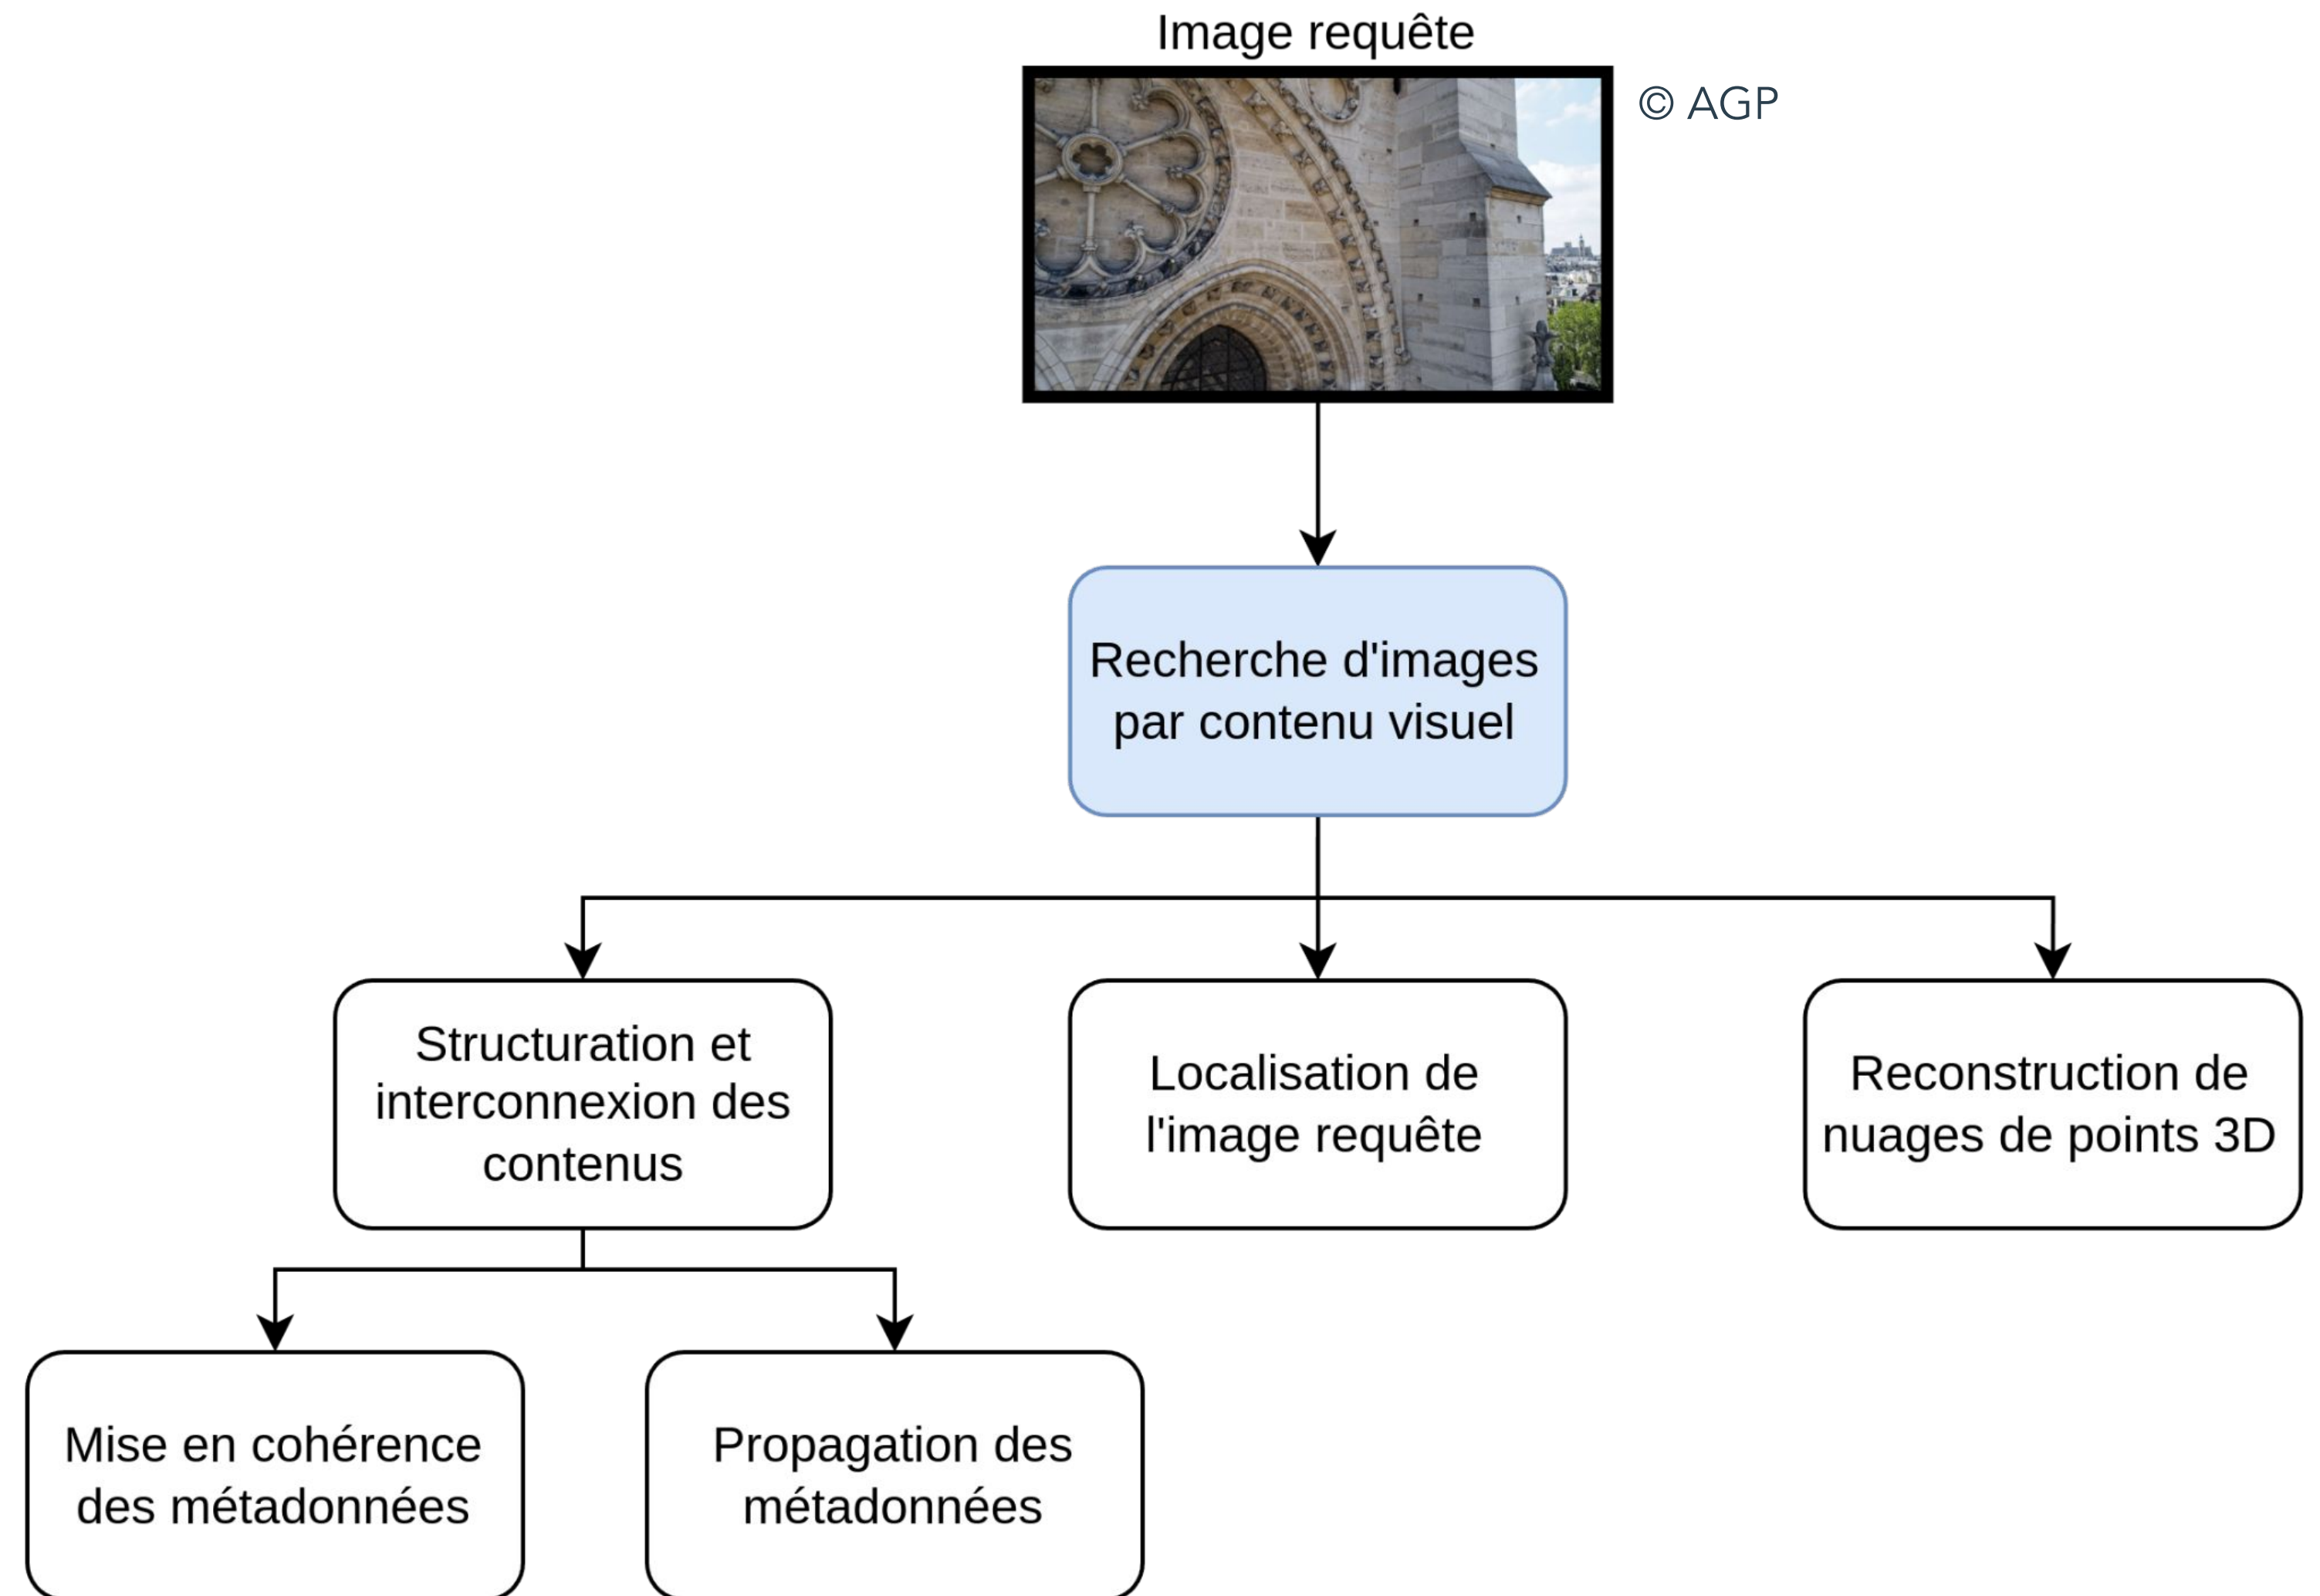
Image requête

© AGP

Recherche d'images par contenu visuel

Structuration et interconnexion des contenus

Localisation de l'image requête

Reconstruction de nuages de points 3D

Mise en cohérence des métadonnées

Propagation des métadonnées